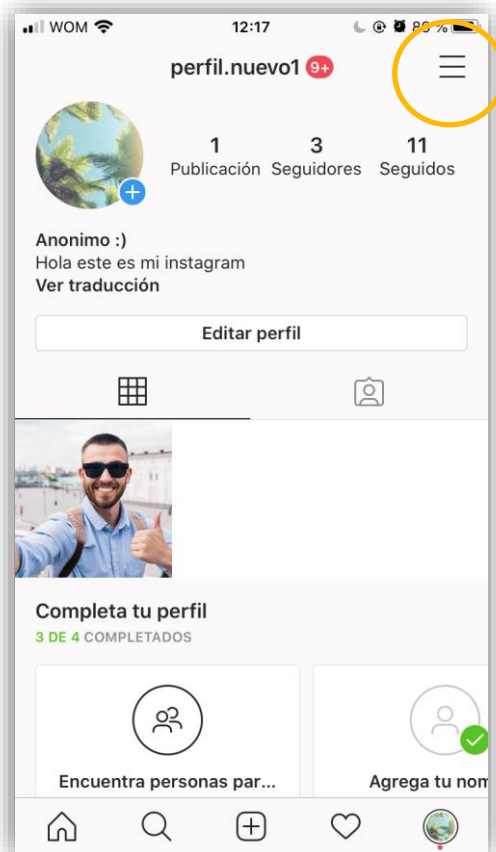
WOM 12:17 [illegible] %

perfil.nuevo1 9+

1 Publicación
3 Seguidores
11 Seguidos

Anonimo :)
Hola este es mi instagram
Ver traducción

Editar perfil

Completa tu perfil
3 DE 4 COMPLETADOS

Encuentra personas par...

Agrega tu nom